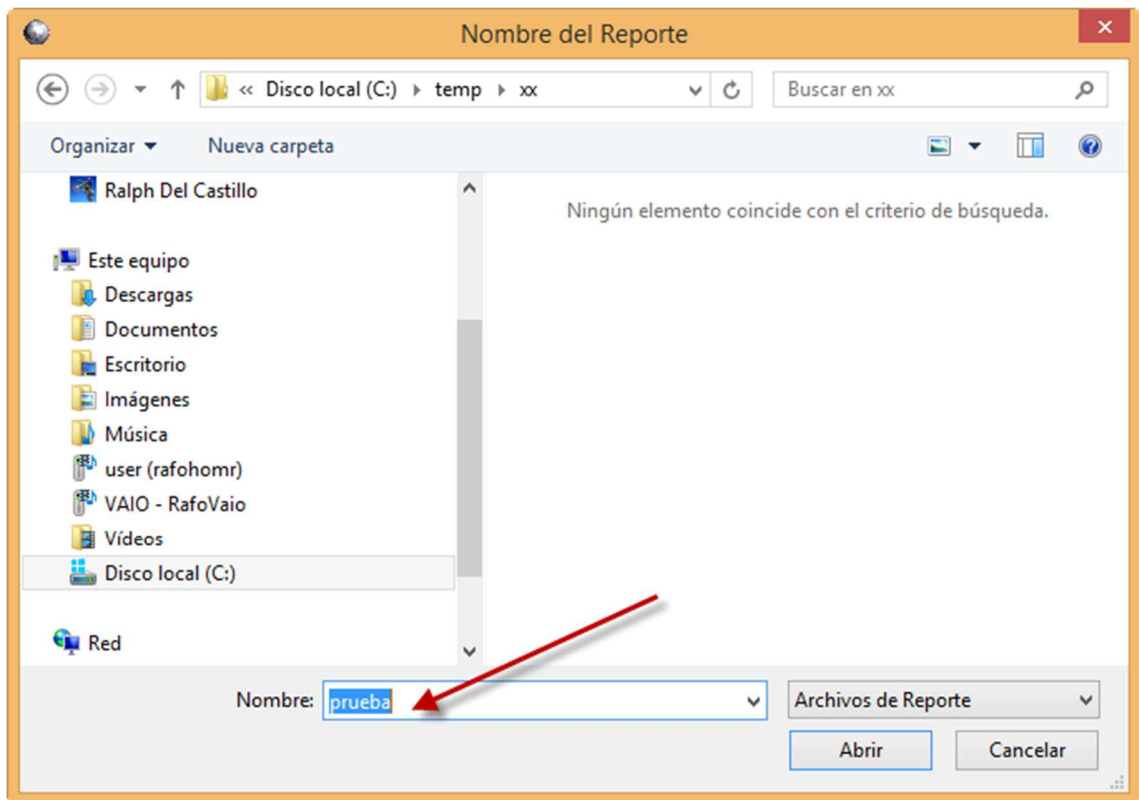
Nombre del Reporte

« Disco local (C:) ▸ temp ▸ xx

Buscar en xx

Organizar ▾ Nueva carpeta

Ralph Del Castillo

Este equipo
Descargas
Documentos
Escritorio
Imágenes
Música
user (rafohomr)
VAIO - RafoVaio
Vídeos
Disco local (C:)

Red

Ningún elemento coincide con el criterio de búsqueda.

Nombre: prueba

Archivos de Reporte

Abrir

Cancelar